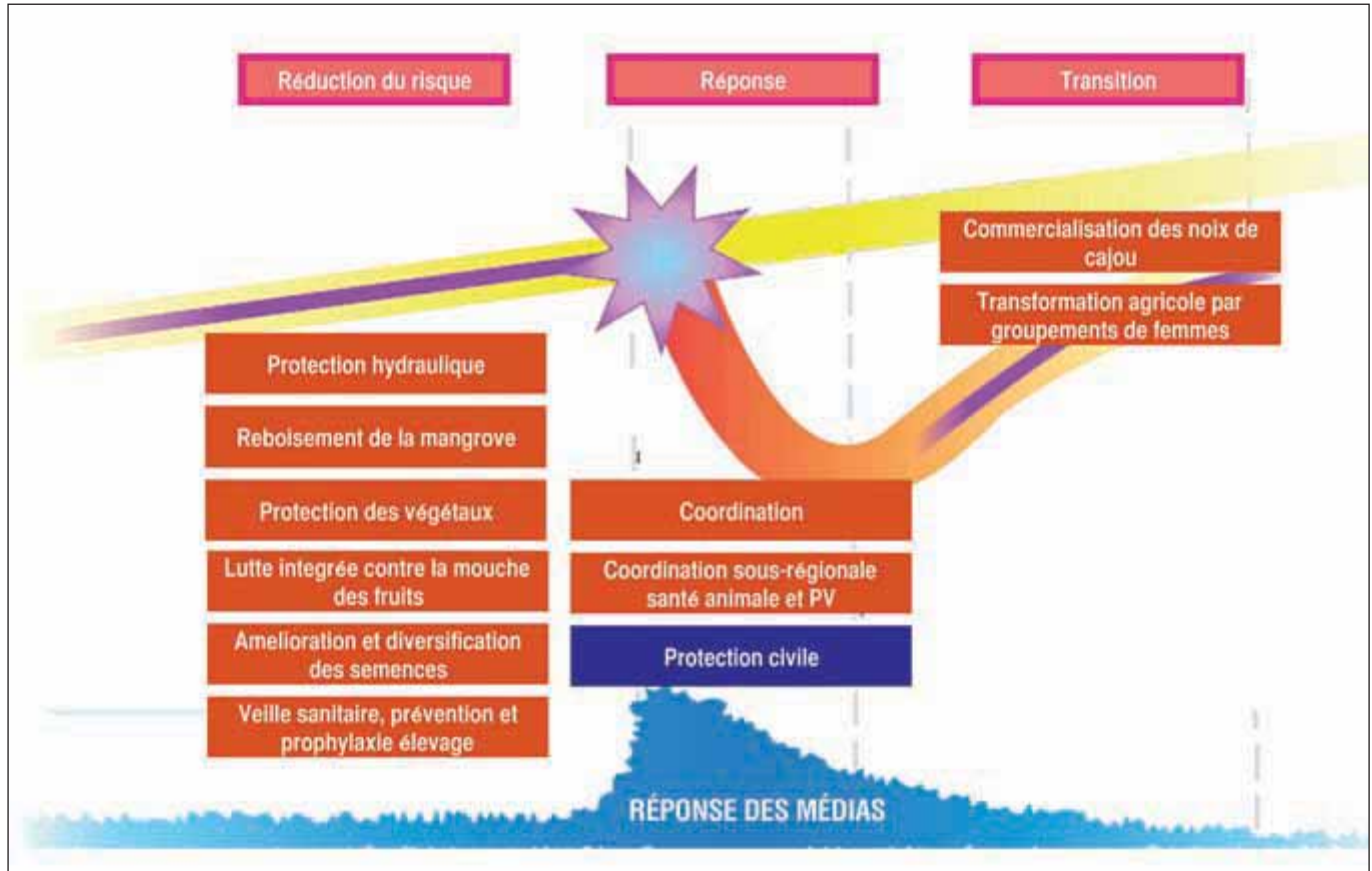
Réduction du risque

Réponse

Transition

Commercialisation des noix de cajou

Transformation agricole par groupements de femmes

Protection hydraulique

Reboisement de la mangrove

Protection des végétaux

Lutte integrée contre la mouche des fruits

Amelioration et diversification des semences

Veille sanitaire, prévention et prophylaxie élevage

Coordination

Coordination sous-régionale santé animale et PV

Protection civile

RÉPONSE DES MÉDIAS